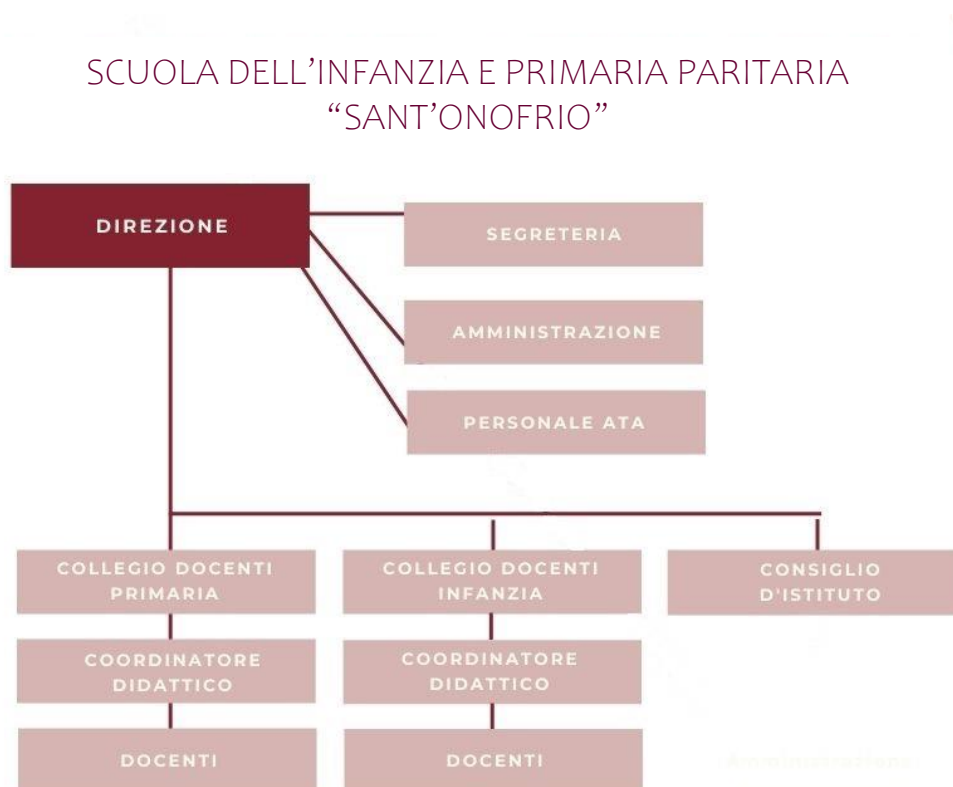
SCUOLA DELL’INFANZIA E PRIMARIA PARITARIA
“SANT’ONOFRIO”

DIREZIONE

SEGRETERIA

AMMINISTRAZIONE

PERSONALE ATA

COLLEGIO DOCENTI PRIMARIA

COORDINATORE DIDATTICO

DOCENTI

COLLEGIO DOCENTI INFANZIA

COORDINATORE DIDATTICO

DOCENTI

CONSIGLIO D'ISTITUTO

Amministrazione